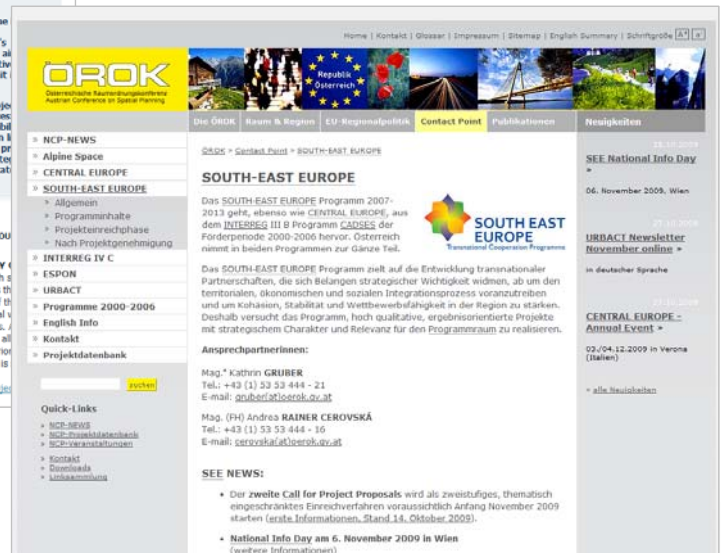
Home | Kontakt | Glossar | Impressum | Sitemap | English Summary | Schriftgröße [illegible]

ÖROK
Österreichische Raumordnungskonferenz
Austrian Conference on Spatial Planning

Republik Österreich

Die ÖROK | Raum & Region | EU-Regionalpolitik | Contact Point | Publikationen | Neuigkeiten

» NCP-NEWS
» Alpine Space
» CENTRAL EUROPE
» SOUTH-EAST EUROPE
» Allgemein
» Programminhalte
» Projekteinreichphase
» Nach Projektgenehmigung
» INTERREG IV C
» ESPON
» URBACT
» Programme 2000-2006
» English Info
» Kontakt
» Projektdatenbank

suchen

Quick-Links
» NCP-NEWS
» NCP-Projektdatenbank
» NCP-Veranstaltungen
» Kontakt
» Downloads
» Linksammlung

ÖROK > Contact Point > SOUTH-EAST EUROPE

SOUTH-EAST EUROPE

Das SOUTH-EAST EUROPE Programm 2007-2013 geht, ebenso wie CENTRAL EUROPE, aus dem INTERREG III B Programm CADSES der Förderperiode 2000-2006 hervor. Österreich nimmt in beiden Programmen zur Gänze Teil.

SOUTH EAST EUROPE
Transnational Cooperation Programme

Das SOUTH-EAST EUROPE Programm zielt auf die Entwicklung transnationaler Partnerschaften, die sich Belangen strategischer Wichtigkeit widmen, ab um den territorialen, ökonomischen und sozialen Integrationsprozess voranzutreiben und um Kohäsion, Stabilität und Wettbewerbsfähigkeit in der Region zu stärken. Deshalb versucht das Programm, hoch qualitative, ergebnisorientierte Projekte mit strategischem Charakter und Relevanz für den Programmraum zu realisieren.

Ansprechpartnerinnen:

Mag.a Kathrin GRUBER
Tel.: +43 (1) 53 53 444 - 21
E-mail: gruber(at)oerok.gv.at

Mag. (FH) Andrea RAINER CEROVSKÁ
Tel.: +43 (1) 53 53 444 - 16
E-mail: cerovska(at)oerok.gv.at

SEE NEWS:

• Der zweite Call for Project Proposals wird als zweistufiges, thematisch eingeschränktes Einreichverfahren voraussichtlich Anfang November 2009 starten (erste Informationen, Stand 14. Oktober 2009).

• National Info Day am 6. November 2009 in Wien (weitere Informationen)

23.10.2009
SEE National Info Day »
06. November 2009, Wien

23.10.2009
URBACT Newsletter November online »
in deutscher Sprache

23.10.2009
CENTRAL EUROPE - Annual Event »
03./04.12.2009 in Verona (Italien)

» alle Neuigkeiten